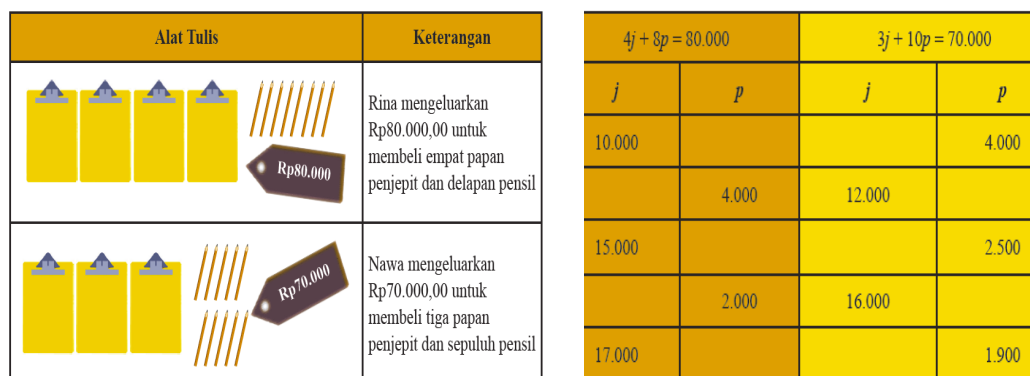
| Alat Tulis | Keterangan |
|---|---|
| Rp80.000 | Rina mengeluarkan Rp80.000,00 untuk membeli empat papan penjepit dan delapan pensil |
| Rp70.000 | Nawa mengeluarkan Rp70.000,00 untuk membeli tiga papan penjepit dan sepuluh pensil |

| $4j + 8p = 80.000$ | | $3j + 10p = 70.000$ | |
|---|---|---|---|
| $j$ | $p$ | $j$ | $p$ |
| 10.000 | | | 4.000 |
| | 4.000 | 12.000 | |
| 15.000 | | | 2.500 |
| | 2.000 | 16.000 | |
| 17.000 | | | 1.900 |